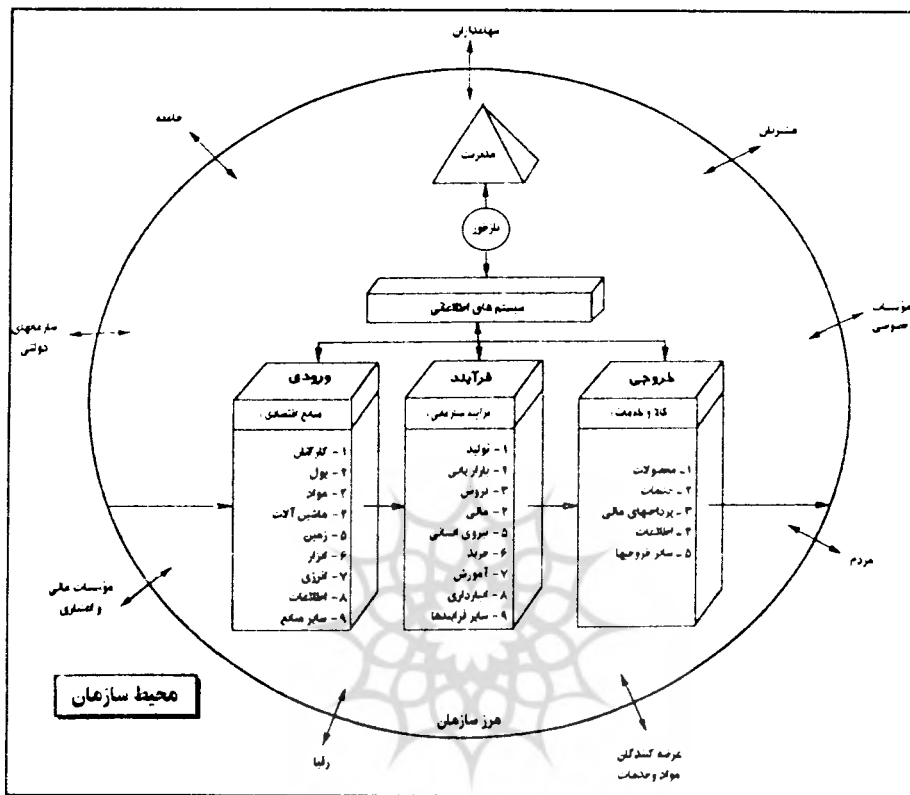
سهامداران

جامعه

مشتریان

مدیریت

بازخور

سیستم های اطلاعاتی

سایر نهادهای دولتی

مؤسسات خصوصی

ورودی

منابع اقتصادی

۱ - کارکنان
۲ - پول
۳ - مواد
۴ - ماشین آلات
۵ - زمین
۶ - ابزار
۷ - انرژی
۸ - اطلاعات
۹ - سایر منابع

فرآیند

فرآیند سازمانی

۱ - تولید
۲ - بازاریابی
۳ - فروش
۴ - مالی
۵ - نیروی انسانی
۶ - خرید
۷ - آموزش
۸ - انبارداری
۹ - سایر فرآیندها

خروجی

کالا و خدمات

۱ - محصولات
۲ - خدمات
۳ - پرداختهای مالی
۴ - اطلاعات
۵ - سایر خروجیها

مردم

مؤسسات مالی و اعتباری

محیط سازمان

مرز سازمان

رقبا

عرضه کنندگان مواد و خدمات